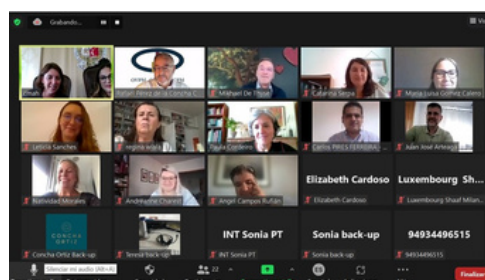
Grabando...

Rafael Pérez de la Concha O...
Mikhael De Thyse
Catarina Serpa
Maria Luisa Gómez Calero
Leticia Sanches
regina wahl
Paula Cordeiro
Carlos PIRES FERREIRA
Juan José Arteaga
Natividad Morales
Andréanne Charest
Ángel Campos Rufián
Elizabeth Cardoso
Elizabeth Cardoso
Luxembourg Sh...
Luxembourg Shaaf Milan...
CONCHA ORTIZ
Concha Ortiz Back-up
Teresa back-up
INT Sonia PT
INT Sonia PT
Sonia back-up
Sonia back-up
94934496515
94934496515

Silenciar mi audio (Alt+A)
22
Finalizar